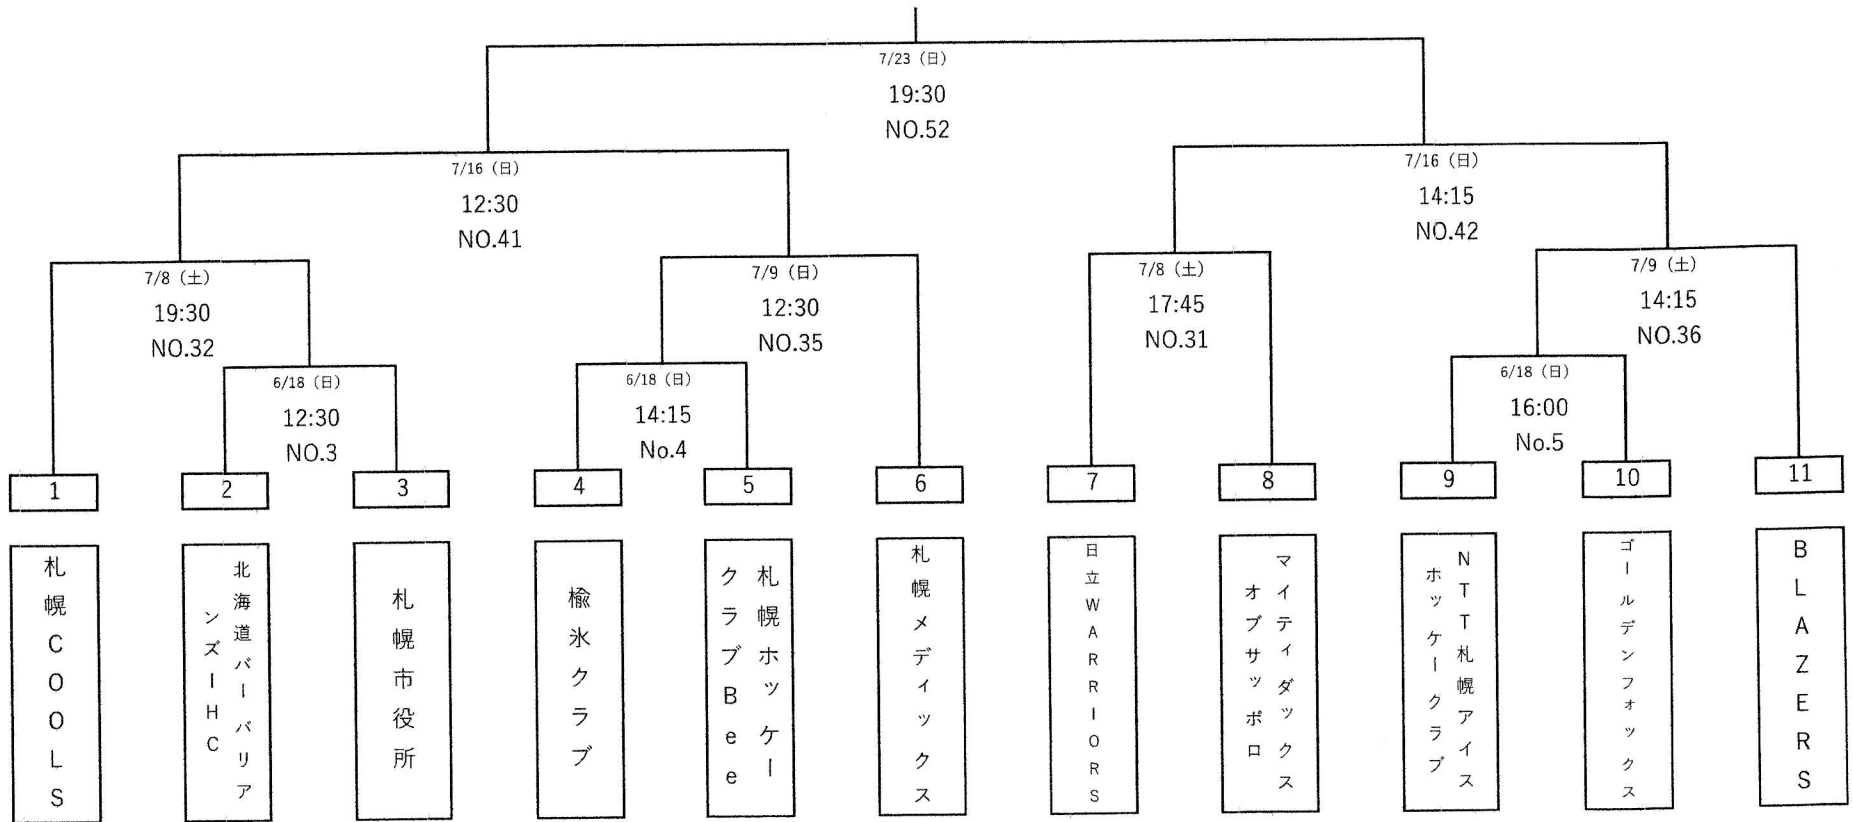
7/23（日）
19:30
NO.52

7/16（日）
12:30
NO.41

7/16（日）
14:15
NO.42

7/8（土）
19:30
NO.32

7/9（日）
12:30
NO.35

7/8（土）
17:45
NO.31

7/9（土）
14:15
NO.36

6/18（日）
12:30
NO.3

6/18（日）
14:15
No.4

6/18（日）
16:00
No.5

1
2
3
4
5
6
7
8
9
10
11

札幌COOLS
北海道バーバリアンズIHC
札幌市役所
楡氷クラブ
札幌ホッケークラブBee
札幌メディックス
日立WARRIORS
マイティダックスオブサッポロ
NTT札幌アイスホッケークラブ
ゴールデンフォックス
BLAZERS